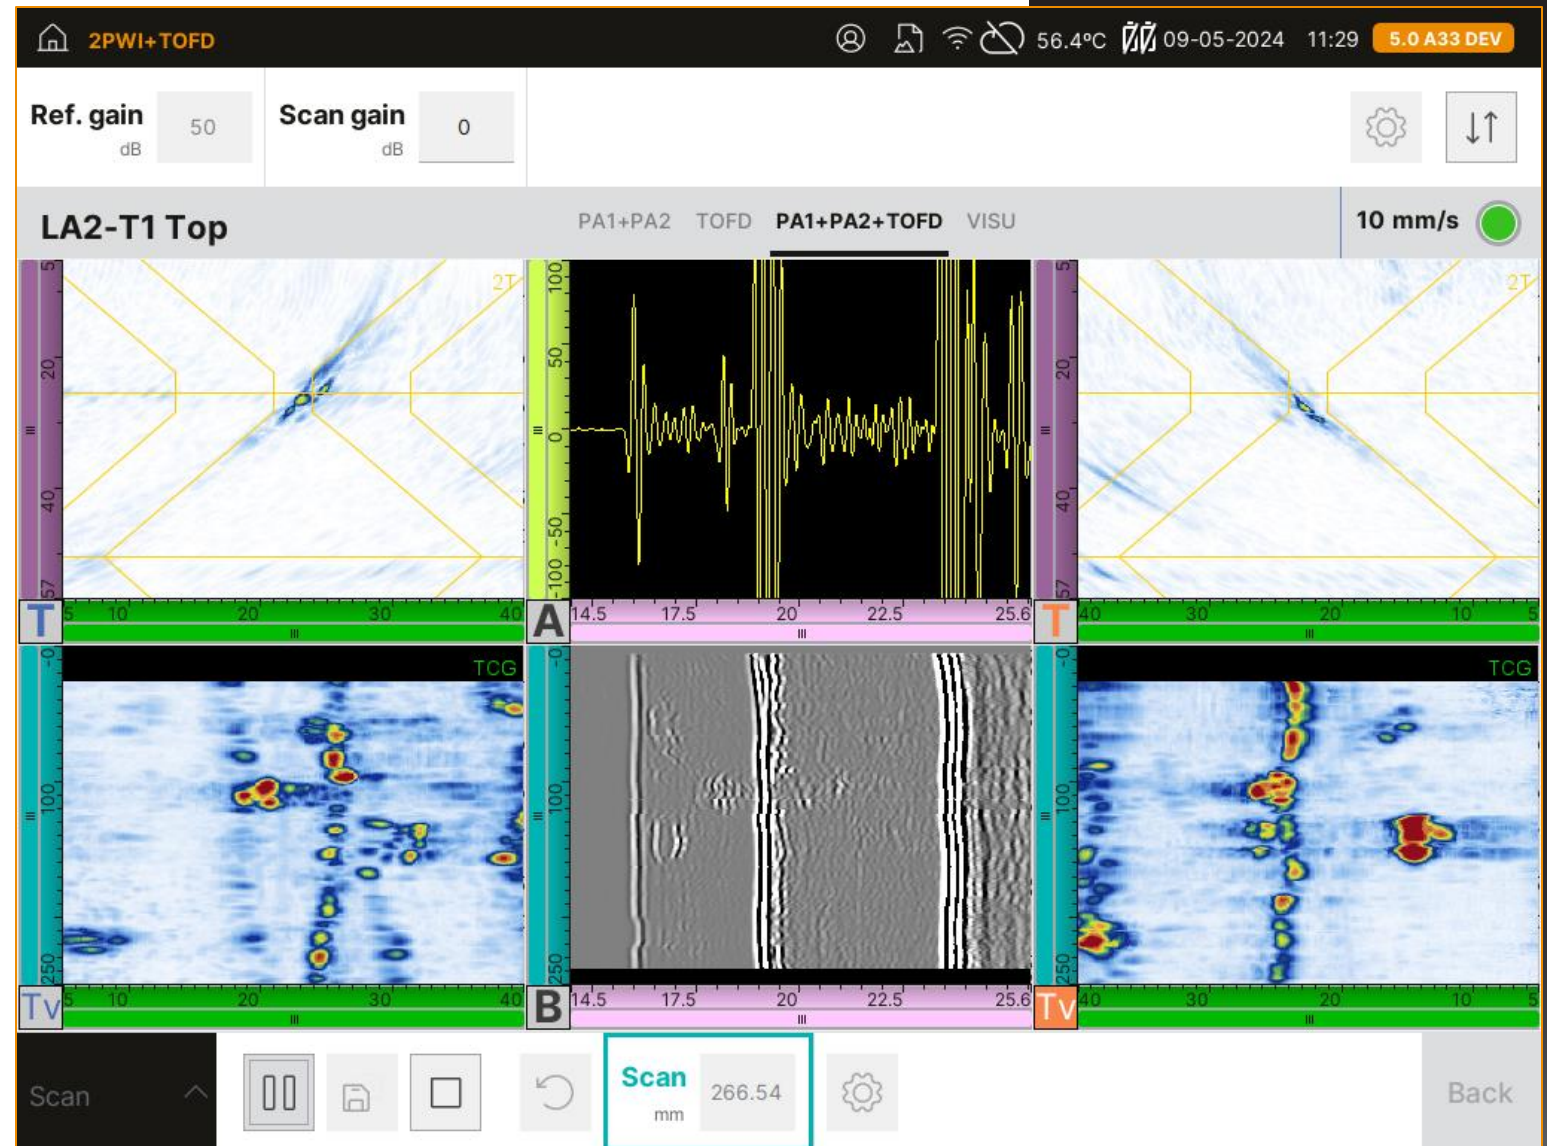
2PWI+TOFD

56.4°C 09-05-2024 11:29 5.0 A33 DEV

Ref. gain 50 dB

Scan gain 0 dB

LA2-T1 Top

PA1+PA2 TOFD PA1+PA2+TOFD VISU

10 mm/s

5 20 40 57

2T

T 5 10 20 30 40

100 50 0 -50 -100

A 14.5 17.5 20 22.5 25.6

5 20 40 57

2T

T 40 30 20 10 5

0 100 250

TCG

Tv 5 10 20 30 40

0 100 250

B 14.5 17.5 20 22.5 25.6

0 100 250

TCG

Tv 40 30 20 10 5

Scan

Scan mm 266.54

Back